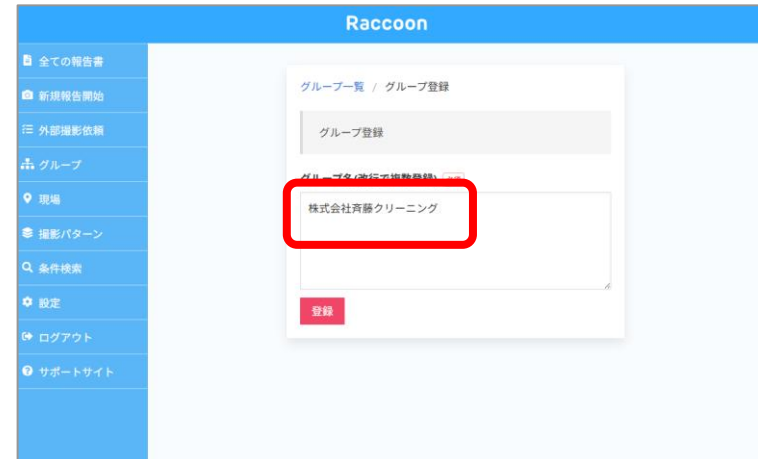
Raccoon

全ての報告書
新規報告開始
外部撮影依頼
グループ
現場
撮影パターン
条件検索
設定
ログアウト
サポートサイト

グループ一覧 / グループ登録

グループ登録

グループ名(改行で複数登録) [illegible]

株式会社斉藤クリーニング

登録